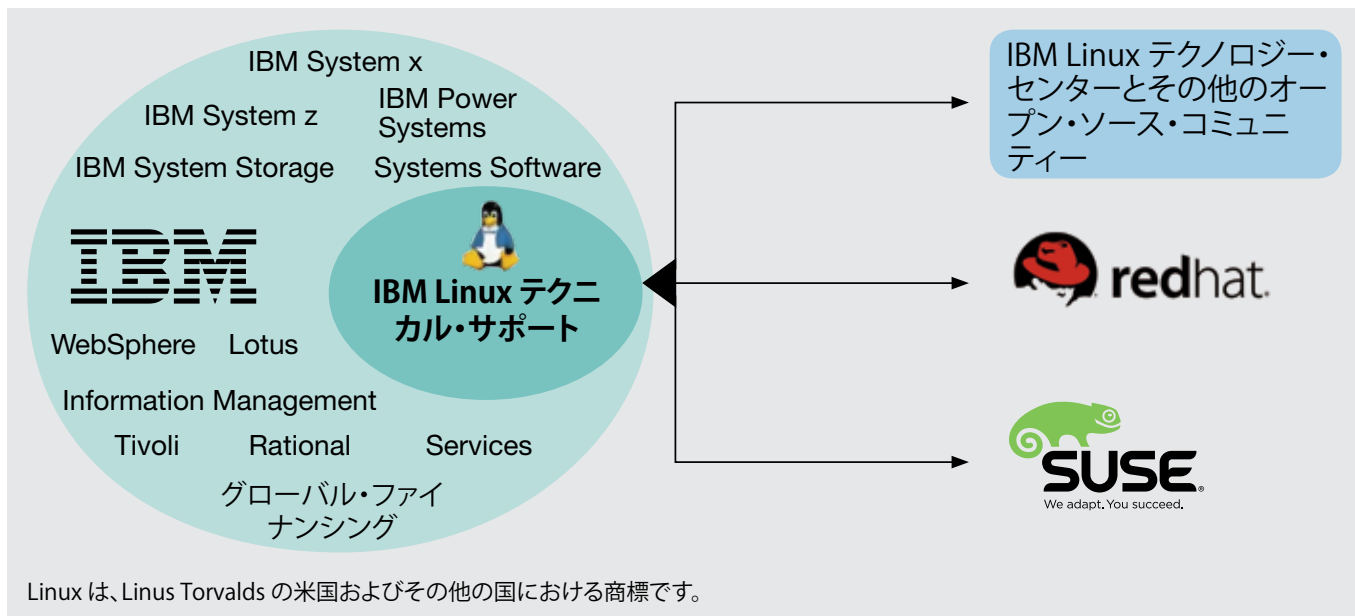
IBM System x

IBM System z

IBM Power Systems

IBM System Storage

Systems Software

IBM

IBM Linux テクニカル・サポート

WebSphere Lotus

Information Management

Tivoli Rational Services

グローバル・ファイナンシング

IBM Linux テクノロジー・センターとその他のオープン・ソース・コミュニティー

redhat.

SUSE

We adapt. You succeed.

Linux は、Linus Torvalds の米国およびその他の国における商標です。